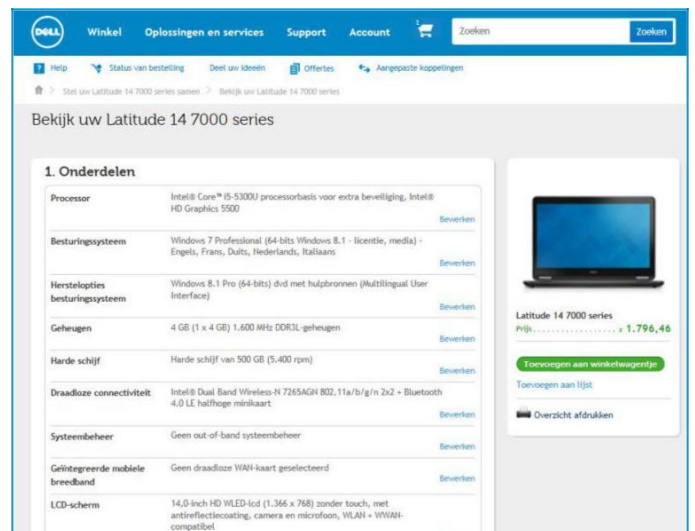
DELL Winkel Oplossingen en services Support Account 1 Zoeken Zoeken

Help Status van bestelling Deel uw ideeën Offertes Aangepaste koppelingen

Stel uw Latitude 14 7000 series samen > Bekijk uw Latitude 14 7000 series

Bekijk uw Latitude 14 7000 series

1. Onderdelen

| | |
|---|---|
| Processor | Intel® Core™ i5-5300U processorbasis voor extra beveiliging, Intel® HD Graphics 5500 Bewerken |
| Besturingssysteem | Windows 7 Professional (64-bits Windows 8.1 - licentie, media) - Engels, Frans, Duits, Nederlands, Italiaans Bewerken |
| Herstelopties besturingssysteem | Windows 8.1 Pro (64-bits) dvd met hulpbronnen (Multilingual User Interface) Bewerken |
| Geheugen | 4 GB (1 x 4 GB) 1.600 MHz DDR3L-geheugen Bewerken |
| Harde schijf | Harde schijf van 500 GB (5.400 rpm) Bewerken |
| Draadloze connectiviteit | Intel® Dual Band Wireless-N 7265AGN 802.11a/b/g/n 2x2 + Bluetooth 4.0 LE halfhoge minikaart Bewerken |
| Systeembeheer | Geen out-of-band systeembeheer Bewerken |
| Geïntegreerde mobiele breedband | Geen draadloze WAN-kaart geselecteerd Bewerken |
| LCD-scherm | 14,0-inch HD WLED-lcd (1.366 x 768) zonder touch, met antireflectiecoating, camera en microfoon, WLAN + WWAN-compatibel |

Latitude 14 7000 series
Prijs.................... € 1.796,46

Toevoegen aan winkelwagentje
Toevoegen aan lijst
Overzicht afdrukken